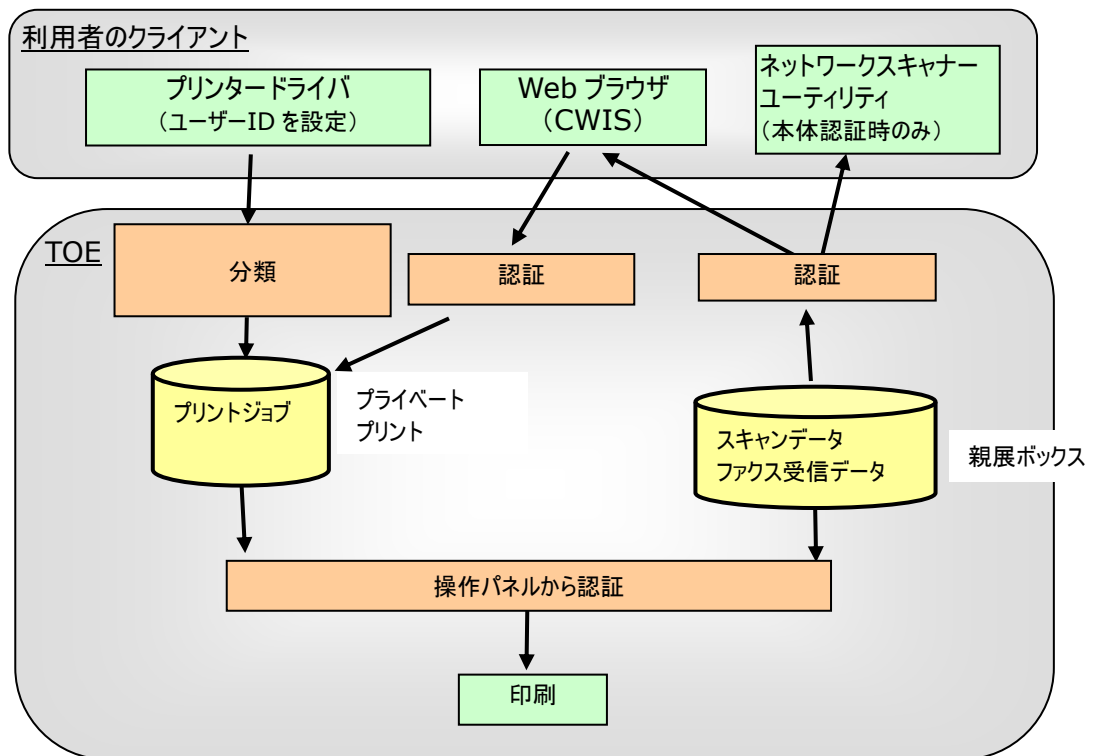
利用者のクライアント

プリンタードライバ
（ユーザーID を設定）

Web ブラウザ
（CWIS）

ネットワークスキャナーユーティリティ
（本体認証時のみ）

TOE

分類

認証

認証

プリントジョブ

プライベートプリント

スキャンデータ
ファクス受信データ

親展ボックス

操作パネルから認証

印刷